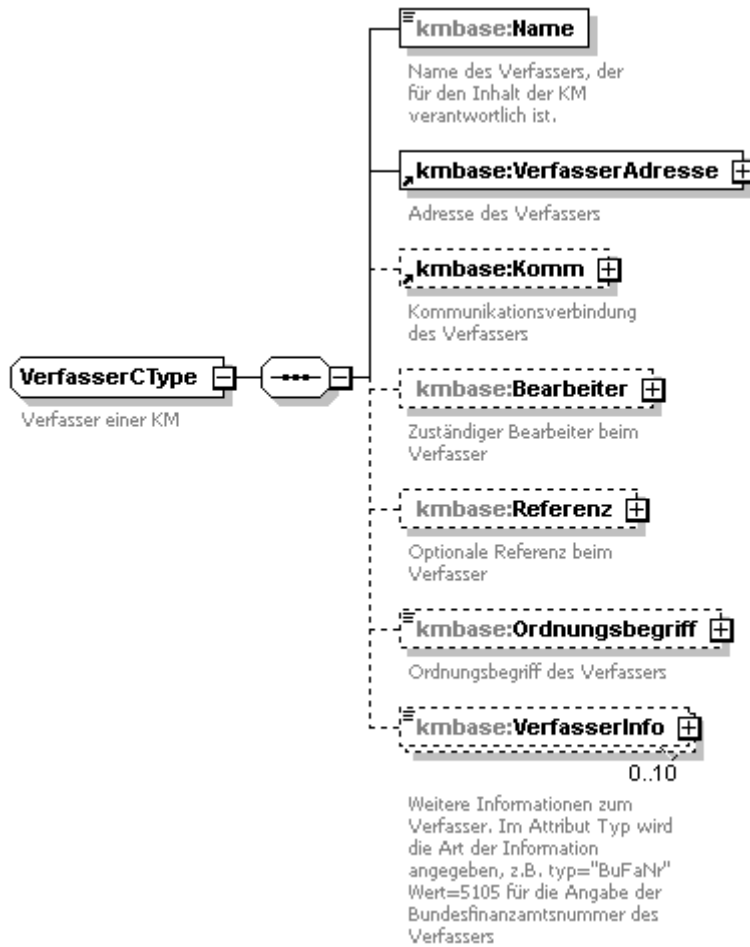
VerfasserCType

Verfasser einer KM

kmbase:Name

Name des Verfassers, der für den Inhalt der KM verantwortlich ist.

kmbase:VerfasserAdresse

Adresse des Verfassers

kmbase:Komm

Kommunikationsverbindung des Verfassers

kmbase:Bearbeiter

Zuständiger Bearbeiter beim Verfasser

kmbase:Referenz

Optionale Referenz beim Verfasser

kmbase:Ordnungsbegriff

Ordnungsbegriff des Verfassers

kmbase:VerfasserInfo

0..10

Weitere Informationen zum Verfasser. Im Attribut Typ wird die Art der Information angegeben, z.B. typ="BuFaNr" Wert=5105 für die Angabe der Bundesfinanzamtsnummer des Verfassers